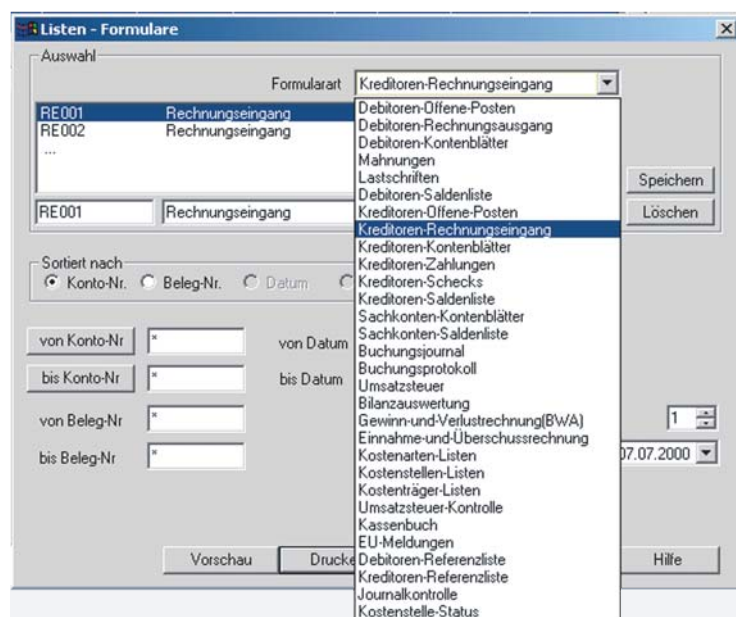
Listen - Formulare

Auswahl

Formularart Kreditoren-Rechnungseingang

RE001 Rechnungseingang
RE002 Rechnungseingang
...

RE001 Rechnungseingang

Debitoren-Offene-Posten
Debitoren-Rechnungsausgang
Debitoren-Kontenblätter
Mahnungen
Lastschriften
Debitoren-Saldenliste
Kreditoren-Offene-Posten
Kreditoren-Rechnungseingang
Kreditoren-Kontenblätter
Kreditoren-Zahlungen
Kreditoren-Schecks
Kreditoren-Saldenliste
Sachkonten-Kontenblätter
Sachkonten-Saldenliste
Buchungsjournal
Buchungsprotokoll
Umsatzsteuer
Bilanzauswertung
Gewinn-und-Verlustrechnung(BWA)
Einnahme-und-Überschussrechnung
Kostenarten-Listen
Kostenstellen-Listen
Kostenträger-Listen
Umsatzsteuer-Kontrolle
Kassenbuch
EU-Meldungen
Debitoren-Referenzliste
Kreditoren-Referenzliste
Journalkontrolle
Kostenstelle-Status

Speichern
Löschen

Sortiert nach
Konto-Nr. Beleg-Nr. Datum

von Konto-Nr *
bis Konto-Nr *
von Beleg-Nr *
bis Beleg-Nr *

von Datum
bis Datum

1
07.07.2000

Vorschau Drucke
Hilfe